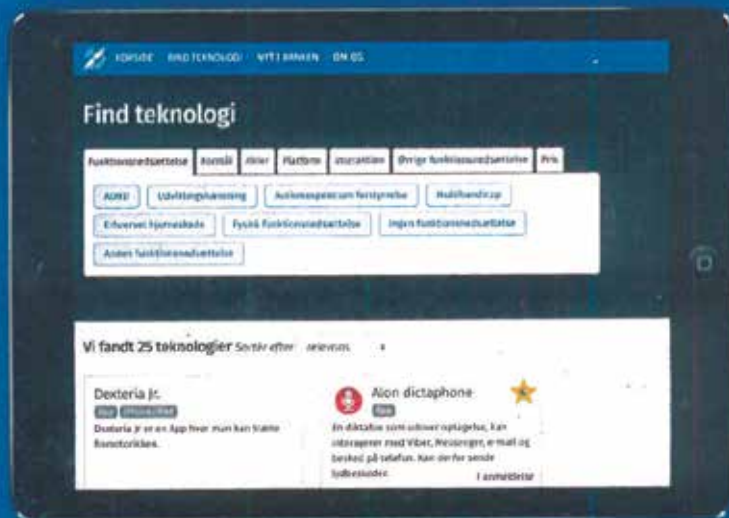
FORSIDE FIND TEKNOLOGI NYT I BRANKEN OM OS

Find teknologi

Funktionsnedsættelse | Formål | Aktier | Platform | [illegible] | Øvrige funktionsnedsættelse | Pris

ADHD | Udviklingshæmning | Autismespektrum forstyrrelse | Multihandicap
Erhvervet hjerneskade | Fysisk funktionsnedsættelse | Ingen funktionsnedsættelse
Anden funktionsnedsættelse

Vi fandt 25 teknologier Sorter efter relevans

Dexteria Jr.
App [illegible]
Dexteria Jr er en App hvor man kan træne finmotorikken.

Aion dictaphone
App
En diktafon som udover optagelse, kan videresende med Viber, Messenger, e-mail og besked på telefon. Kan derfor sende lydbeskeder.
1 anmeldelse